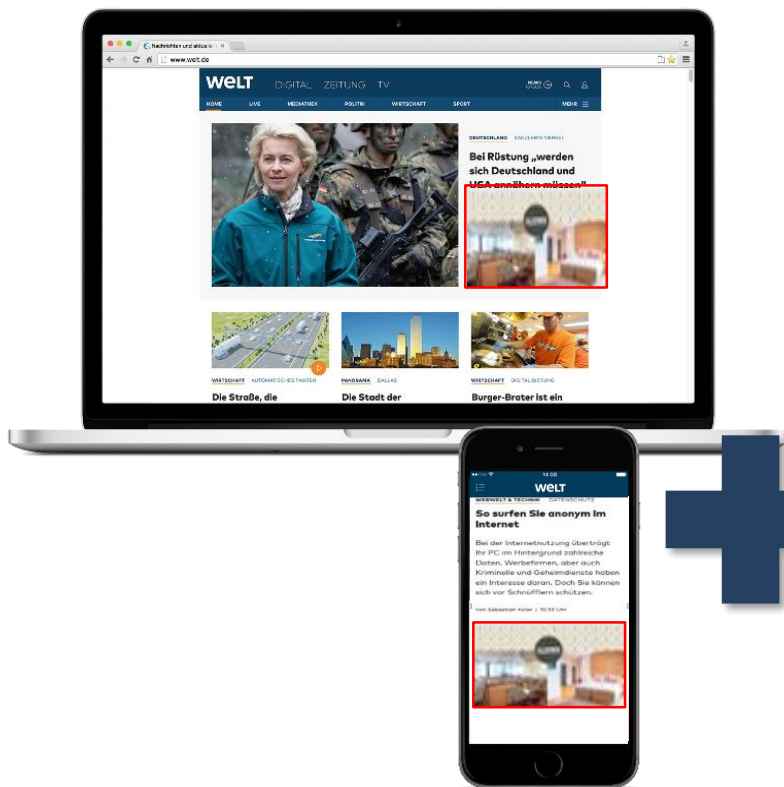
Nachrichten und aktuelle

www.welt.de

WELT DIGITAL ZEITUNG TV

HOME LIVE MEDIATHEK POLITIK WIRTSCHAFT SPORT MEHR

DEUTSCHLAND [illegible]

Bei Rüstung „werden sich Deutschland und USA annähern müssen“

WIRTSCHAFT AUTOMATISCHES FAHREN

Die Straße, die

PANORAMA DALLAS

Die Stadt der

WIRTSCHAFT DIGITALISIERUNG

Burger-Brater ist ein

14:08

WELT

WEBWELT & TECHNIK DATENSCHUTZ

So surfen Sie anonym im Internet

Bei der Internetnutzung überträgt Ihr PC im Hintergrund zahlreiche Daten. Werbefirmen, aber auch Kriminelle und Geheimdienste haben ein Interesse daran. Doch Sie können sich vor Schnüfflern schützen.

Von Sebastian Keller | 10:55 Uhr